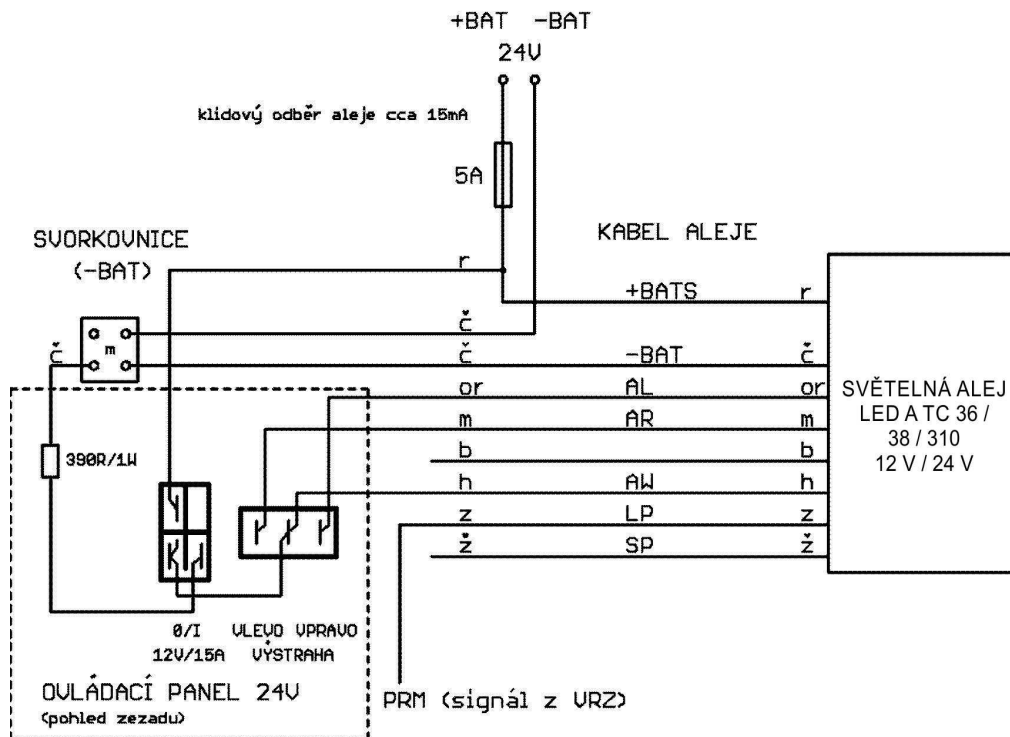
+BAT -BAT
24V

klidový odběr aleje cca 15mA

5A

SVORKOVNICE
(-BAT)

KABEL ALEJE

r
+BATS
r

m

č
č
č
-BAT
č
or
AL
or
m
AR
m
b
b
h
AW
h
z
LP
z
ž
SP
ž

SVĚTELNÁ ALEJ
LED A TC 36 / 38 / 310
12 V / 24 V

390R/1W

0/I
12V/15A

VLEVO VPRAVO
VÝSTRAHA

OVLÁDACÍ PANEL 24V
(pohled zezadu)

PRM (signál z VRZ)